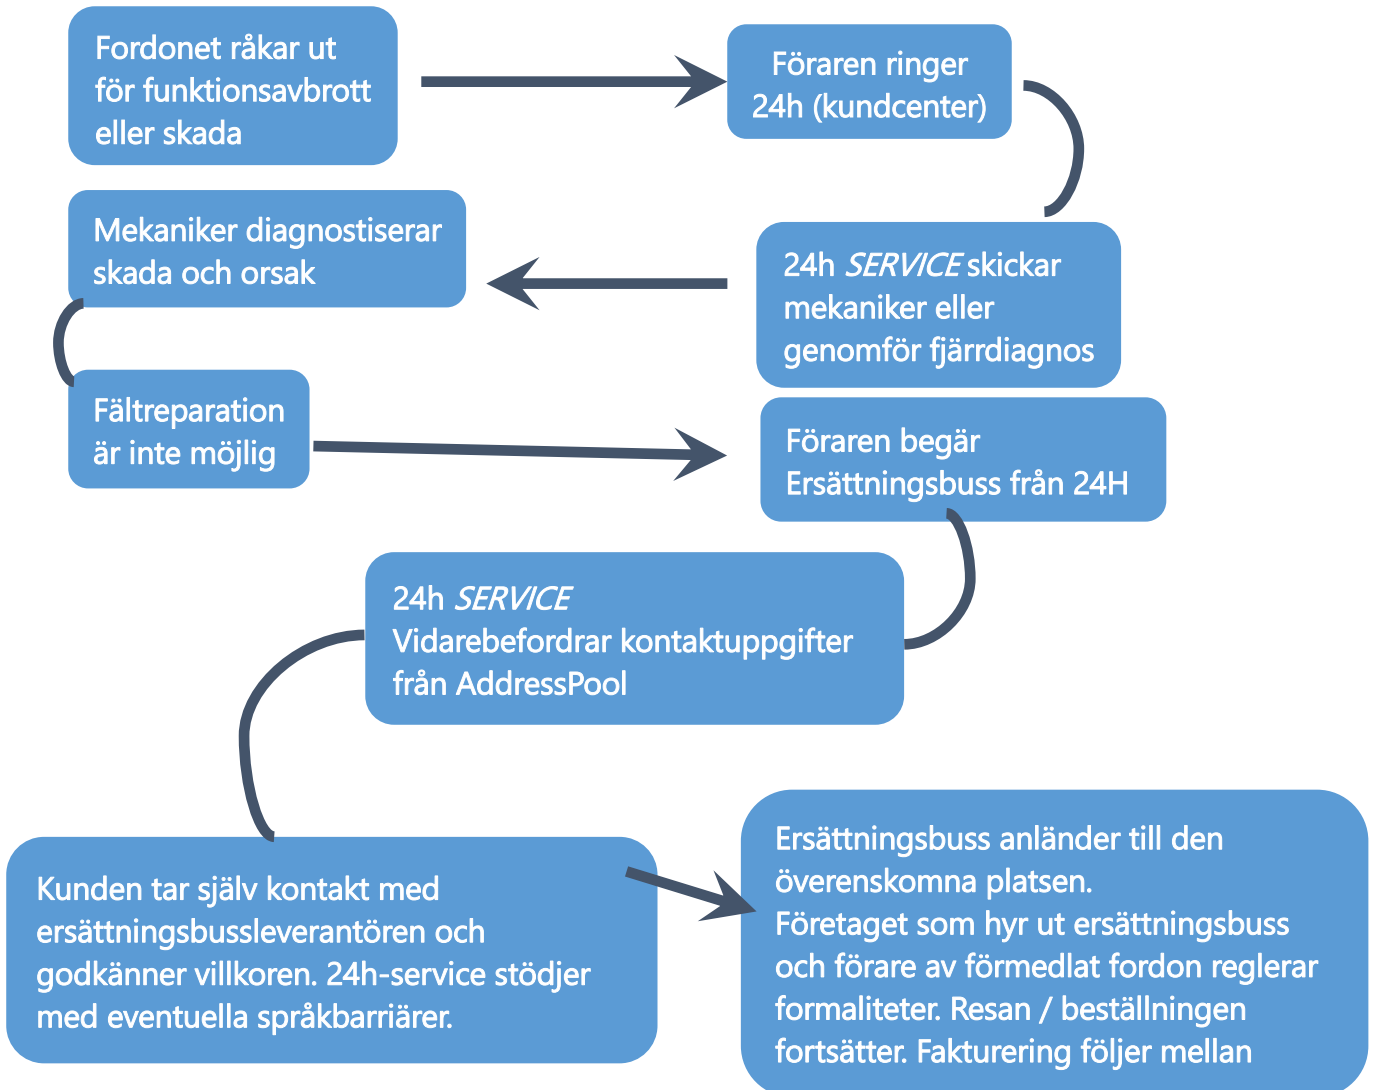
Fordonet råkar ut för funktionsavbrott eller skada

Föraren ringer 24h (kundcenter)

24h *SERVICE* skickar mekaniker eller genomför fjärrdiagnos

Mekaniker diagnostiserar skada och orsak

Fältreparation är inte möjlig

Föraren begär Ersättningsbuss från 24H

24h *SERVICE* Vidarebefordrar kontaktuppgifter från AddressPool

Kunden tar själv kontakt med ersättningsbussleverantören och godkänner villkoren. 24h-service stödjer med eventuella språkbarriärer.

Ersättningsbuss anländer till den överenskomna platsen. Företaget som hyr ut ersättningsbuss och förare av förmedlat fordon reglerar formaliteter. Resan / beställningen fortsätter. Fakturering följer mellan